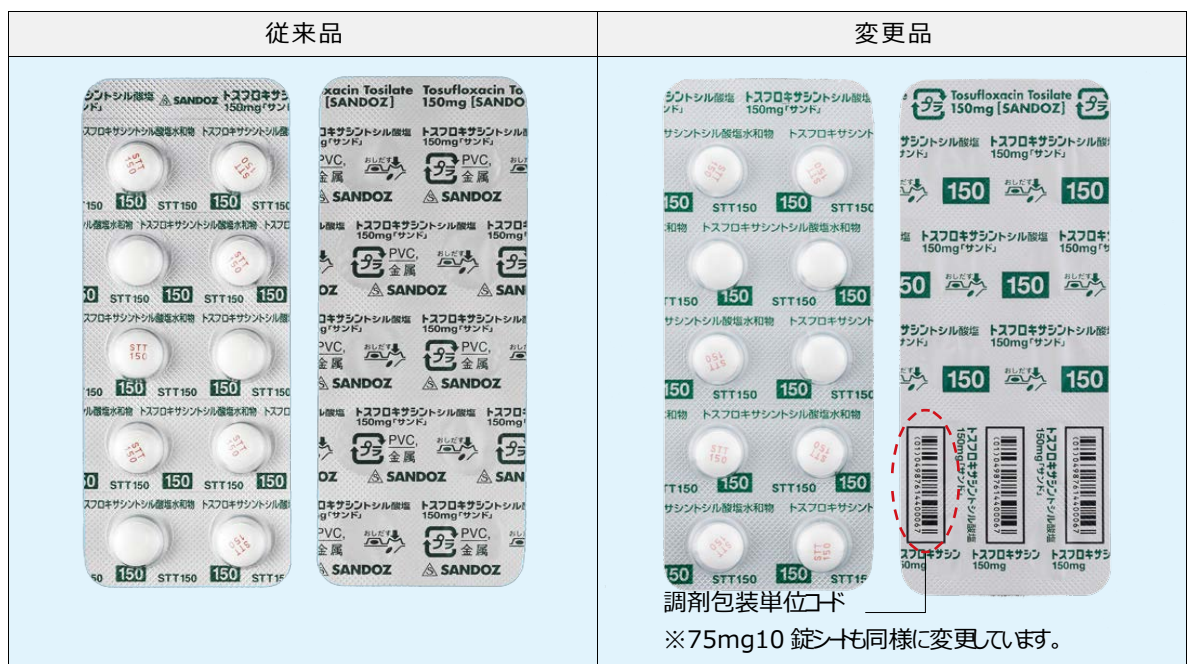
| 従来品 | 変更品 |
|---|---|
| | |

シントシル酸塩 トスフロキサシントシル酸塩 150mg「サンド」 SANDOZ

STT 150

STT150

Tosufloxacin Tosilate 150mg [SANDOZ]

トスフロキサシントシル酸塩 150mg「サンド」

PVC, 金属

SANDOZ

トスフロキサシントシル酸塩水和物

150

STT150

Tosufloxacin Tosilate 150mg [SANDOZ]

トスフロキサシントシル酸塩 150mg「サンド」

トスフロキサシン 150mg

調剤包装単位コード

※75mg10 錠シートも同様に変更しています。